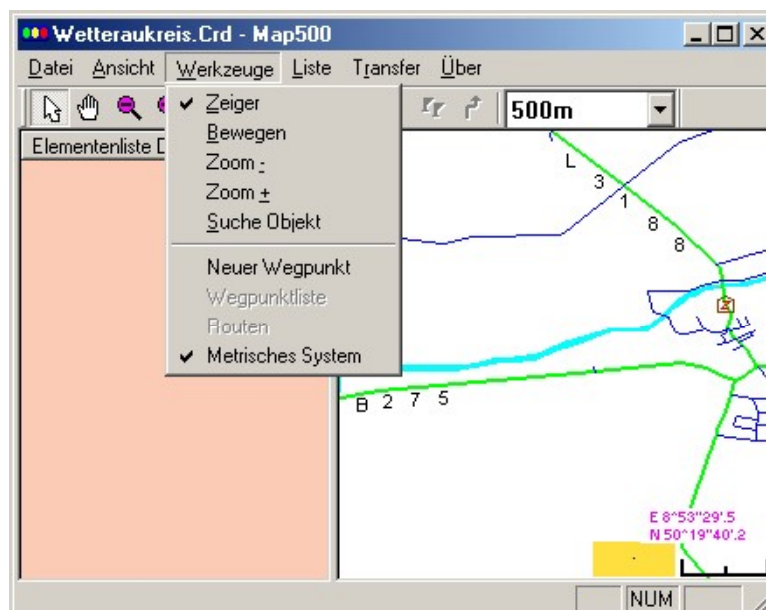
Wetteraukreis.Crd - Map500

Datei Ansicht Werkzeuge Liste Transfer Über

500m

Elementenliste D

✔ Zeiger
Bewegen
Zoom -
Zoom +
Suche Objekt

Neuer Wegpunkt
Wegpunktliste
Routen
✔ Metrisches System

L
3
1
8
8

B 2 7 5

E 8°53"29'.5
N 50°19"40'.2

NUM